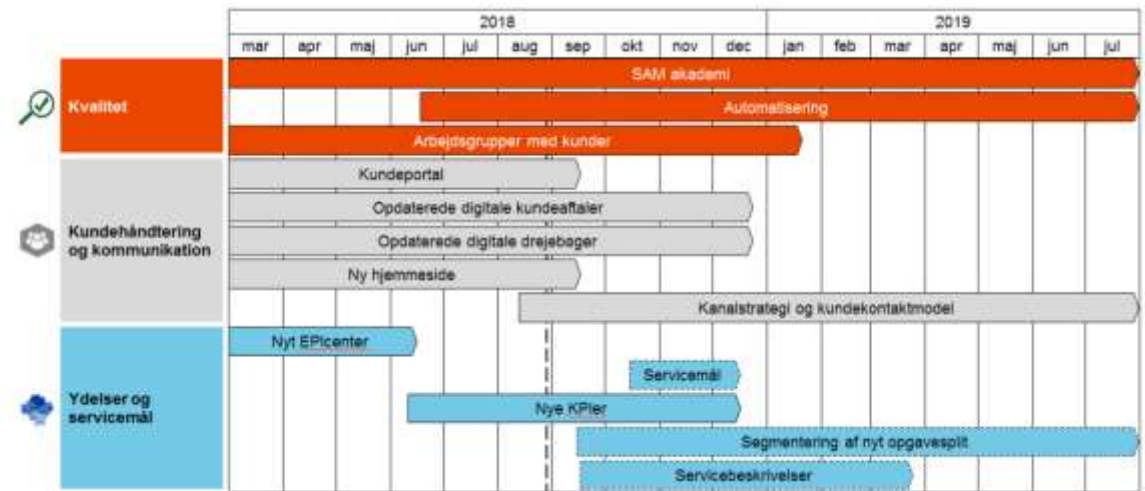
| | 2018 | | | | | | | | | | 2019 | | | | | | |
|---|---|---|---|---|---|---|---|---|---|---|---|---|---|---|---|---|---|
| | mar | apr | maj | jun | jul | aug | sep | okt | nov | dec | jan | feb | mar | apr | maj | jun | jul |

Kvalitet
SAM akademi
Automatisering
Arbejdsgrupper med kunder

Kundehåndtering og kommunikation
Kundeportal
Opdaterede digitale kundeaftaler
Opdaterede digitale drejebøger
Ny hjemmeside
Kanalstrategi og kundekontaktmodel

Ydelser og servicemål
Nyt EPIcenter
Servicemål
Nye KPIer
Segmentering af nyt opgavesplit
Servicebeskrivelser